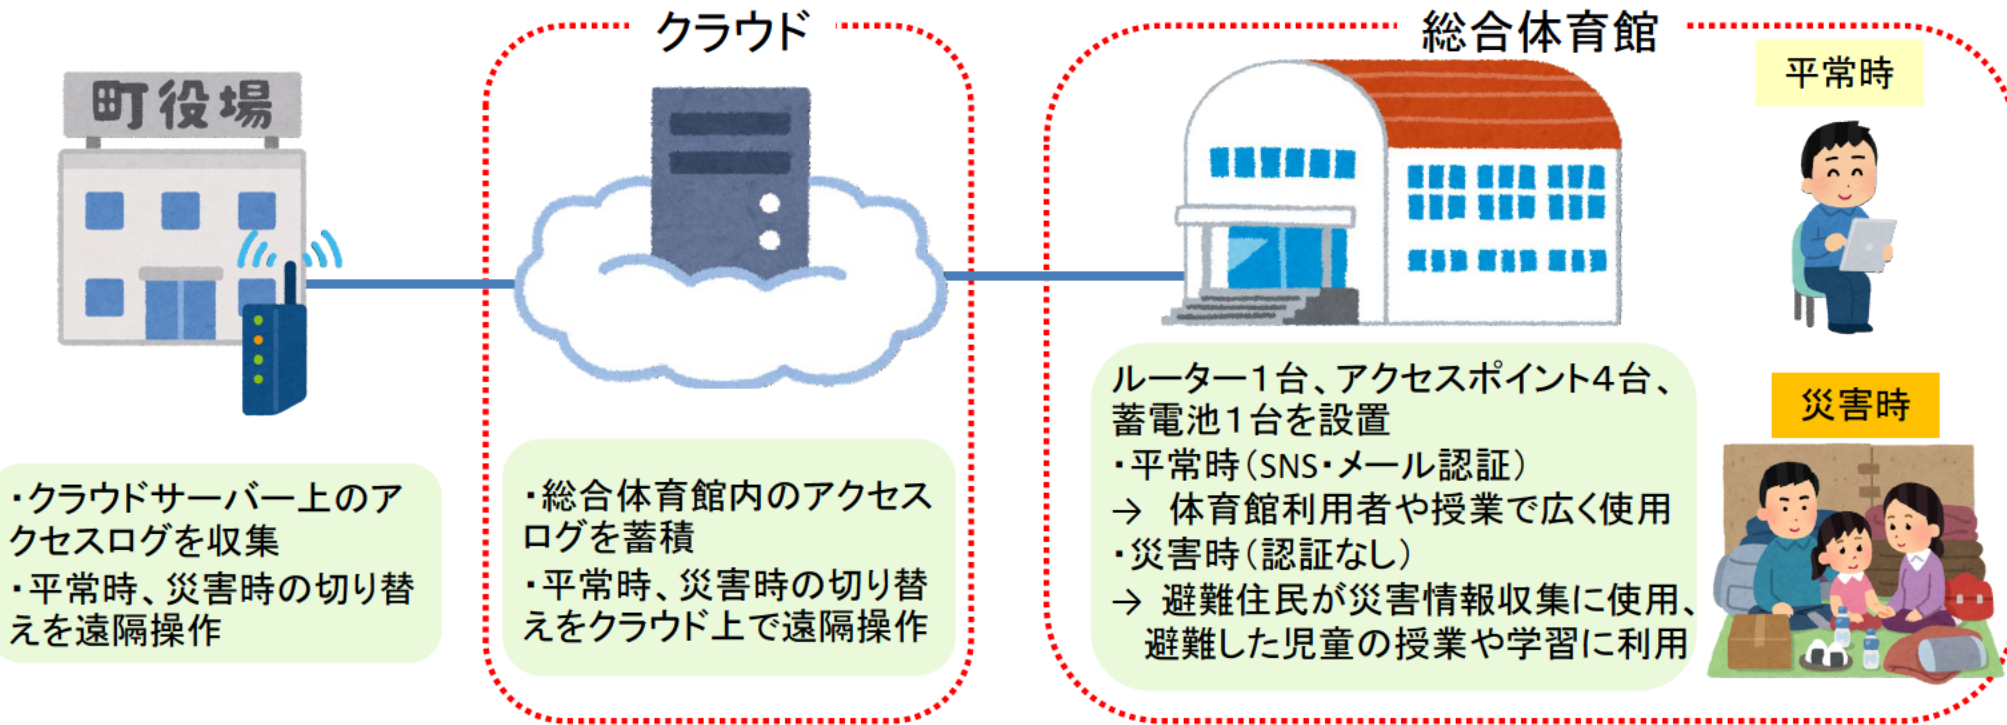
町役場

・クラウドサーバー上のアクセスログを収集
・平常時、災害時の切り替えを遠隔操作

クラウド

・総合体育館内のアクセスログを蓄積
・平常時、災害時の切り替えをクラウド上で遠隔操作

総合体育館

平常時

災害時

ルーター1台、アクセスポイント4台、蓄電池1台を設置
・平常時（SNS・メール認証）
→ 体育館利用者や授業で広く使用
・災害時（認証なし）
→ 避難住民が災害情報収集に使用、避難した児童の授業や学習に利用